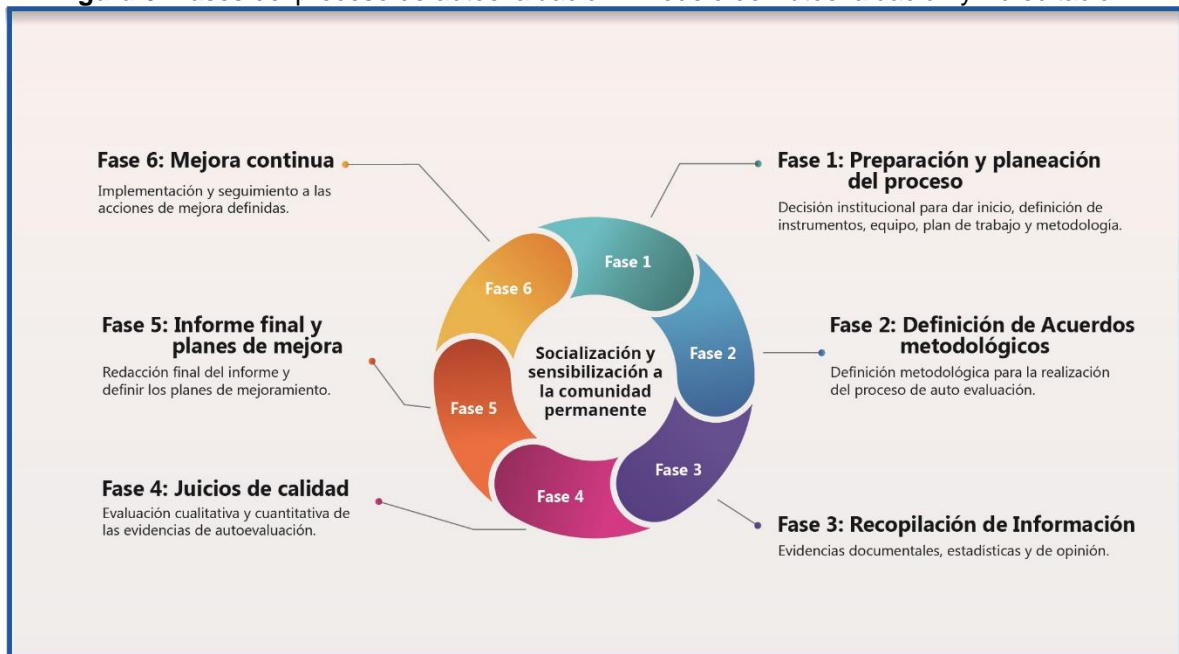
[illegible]

Fase 6: Mejora continua

Implementación y seguimiento a las acciones de mejora definidas.

Fase 1: Preparación y planeación del proceso

Decisión institucional para dar inicio, definición de instrumentos, equipo, plan de trabajo y metodología.

Fase 5: Informe final y planes de mejora

Redacción final del informe y definir los planes de mejoramiento.

Fase 2: Definición de Acuerdos metodológicos

Definición metodológica para la realización del proceso de auto evaluación.

Fase 4: Juicios de calidad

Evaluación cualitativa y cuantitativa de las evidencias de autoevaluación.

Fase 3: Recopilación de Información

Evidencias documentales, estadisticas y de opinión.

Fase 1

Fase 2

Fase 3

Fase 4

Fase 5

Fase 6

Socialización y sensibilización a la comunidad permanente